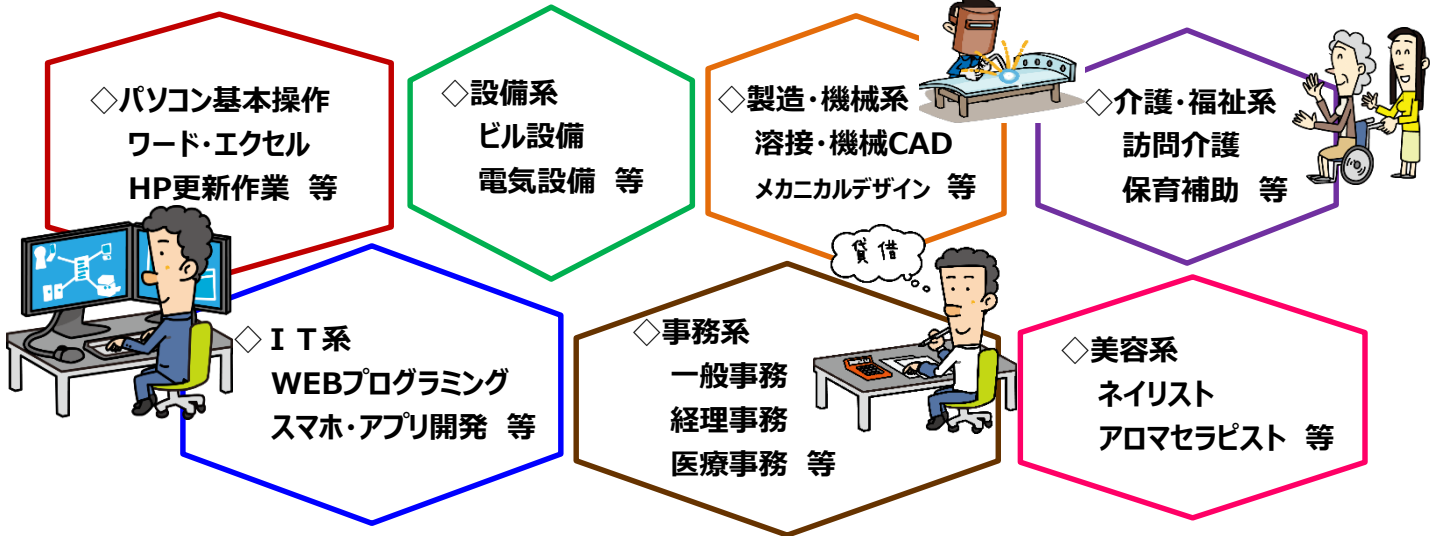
◇パソコン基本操作
ワード・エクセル
HP更新作業 等

◇設備系
ビル設備
電気設備 等

◇製造・機械系
溶接・機械CAD
メカニカルデザイン 等

◇介護・福祉系
訪問介護
保育補助 等

◇ＩＴ系
WEBプログラミング
スマホ・アプリ開発 等

貸 借

◇事務系
一般事務
経理事務
医療事務 等

◇美容系
ネイリスト
アロマセラピスト 等